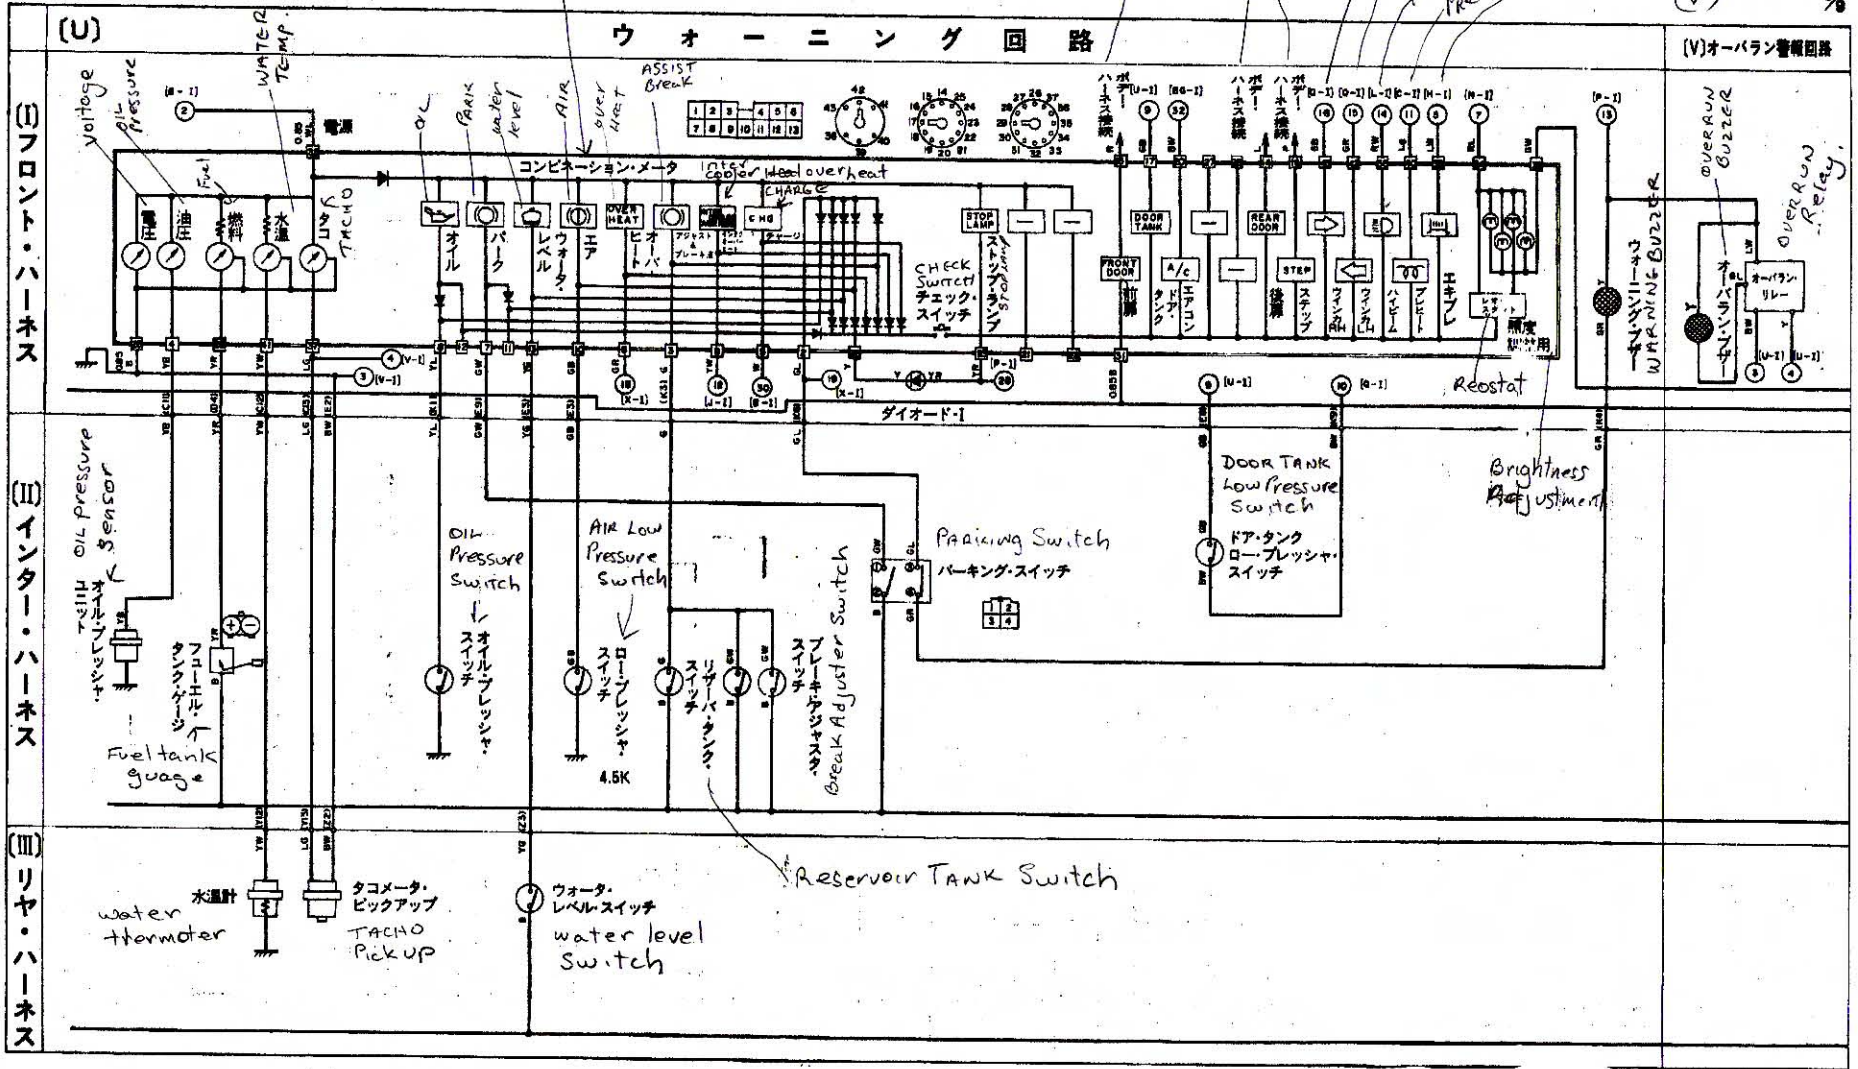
(U)

ウォーニング回路

(V)オーバラン警報回路

(I)フロント・ハーネス

(II)インター・ハーネス

(III)リヤ・ハーネス

Voltage
oil Pressure
Fuel
WATER TEMP.
TACHO
電源
電圧
油圧
燃料
水温
タコ
(8-I)
2

OIL
PARK
water level
AIR
OVER HEAT
ASSIST Break
Inter cooler Heat overheat
CHARGE
コンビネーション・メータ
オイル
パーク
ウォータ・レベル
エア
オーバ・ヒート
アジャスト&ブレーキ
チャージ
OVER HEAT
CHG

STOP LAMP
ストップ・ランプ
CHECK Switch
チェック・スイッチ
STOP LAMP

ハーネス接続
ボデー
FRONT DOOR
前扉
DOOR TANK
ドア・タンク
A/c
エアコン
REAR DOOR
後扉
STEP
ステップ
ウインカRH
ウインカLH
ハイビーム
プレヒート
エキブレ
照度調節用
Reostat

ウォーニング・ブザー
WARNING BUZZER
OVERRUN BUZZER
オーバラン・ブザー
OVERRUN Relay
オーバラン・リレー

ダイオード-I

OIL Pressure Sensor
オイル・プレッシャ・ユニット
フューエル・タンク・ゲージ
Fuel tank guage

OIL Pressure Switch
オイル・プレッシャ・スイッチ

AIR Low Pressure Switch
ロー・プレッシャ・スイッチ
4.5K

リザーバ・タンク・スイッチ
ブレーキ・アジャスタ・スイッチ
Break Adjuster Switch

PARKING Switch
パーキング・スイッチ

DOOR TANK Low Pressure Switch
ドア・タンク ロー・プレッシャ・スイッチ

Brightness Adjustment

Reservoir TANK Switch

water thermoter
水温計
タコメータ・ピックアップ
TACHO Pick UP
ウォータ・レベル・スイッチ
water level Switch